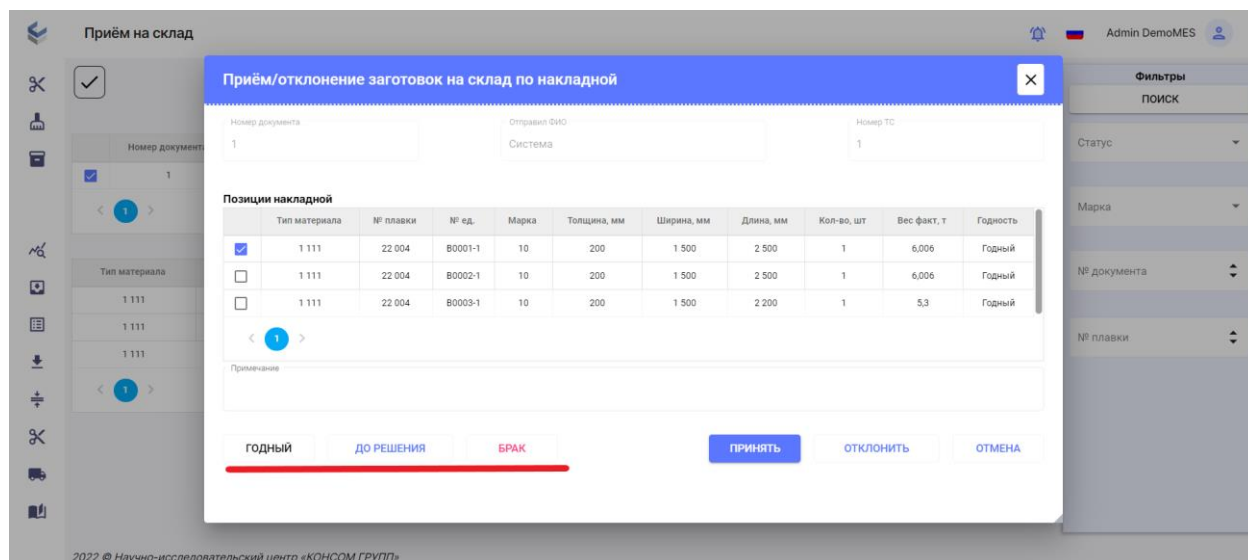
Приём на склад

Admin DemoMES

Приём/отклонение заготовок на склад по накладной

Номер документа
1

Отправил ФИО
Система

Номер ТС
1

Позиции накладной

| | Тип материала | № плавки | № ед. | Марка | Толщина, мм | Ширина, мм | Длина, мм | Кол-во, шт | Вес факт, т | Годность |
|---|---|---|---|---|---|---|---|---|---|---|
| ☑ | 1 111 | 22 004 | B0001-1 | 10 | 200 | 1 500 | 2 500 | 1 | 6,006 | Годный |
| ☐ | 1 111 | 22 004 | B0002-1 | 10 | 200 | 1 500 | 2 500 | 1 | 6,006 | Годный |
| ☐ | 1 111 | 22 004 | B0003-1 | 10 | 200 | 1 500 | 2 200 | 1 | 5,3 | Годный |

< 1 >

Примечание

ГОДНЫЙ
ДО РЕШЕНИЯ
БРАК
ПРИНЯТЬ
ОТКЛОНИТЬ
ОТМЕНА

Номер документа
1
< 1 >

Тип материала
1 111
1 111
1 111
< 1 >

Фильтры
ПОИСК
Статус
Марка
№ документа
№ плавки

2022 © Научно-исследовательский центр «КОНСОМ ГРУПП»